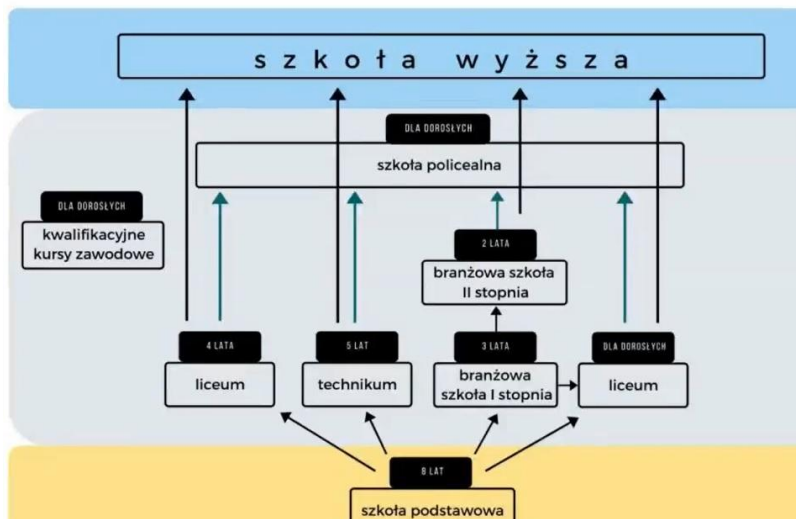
szkoła wyższa

DLA DOROSŁYCH
szkoła policealna

DLA DOROSŁYCH
kwalifikacyjne kursy zawodowe

2 LATA
branżowa szkoła II stopnia

4 LATA
liceum

5 LAT
technikum

3 LATA
branżowa szkoła I stopnia

DLA DOROSŁYCH
liceum

8 LAT
szkoła podstawowa